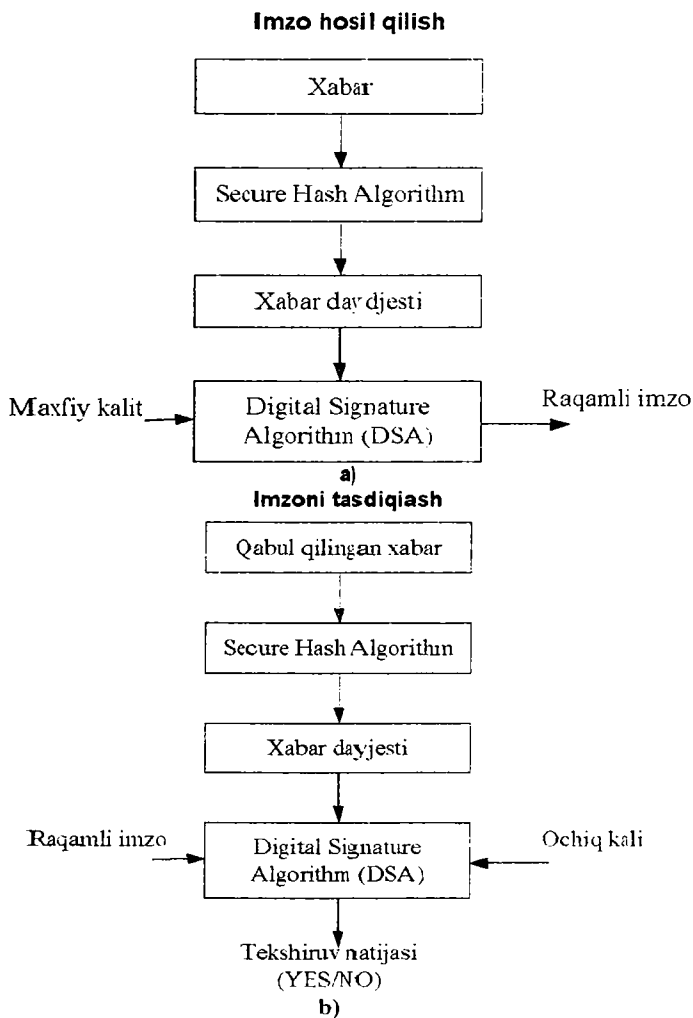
Imzo hosil qilish

Xabar

Secure Hash Algorithm

Xabar daydjesti

Maxfiy kalit

Digital Signature Algorithm (DSA)

Raqamli imzo

a)

Imzoni tasdiqiash

Qabul qilingan xabar

Secure Hash Algorithm

Xabar dayjesti

Raqamli imzo

Digital Signature Algorithm (DSA)

Ochiq kali

Tekshiruv natijasi (YES/NO)

b)